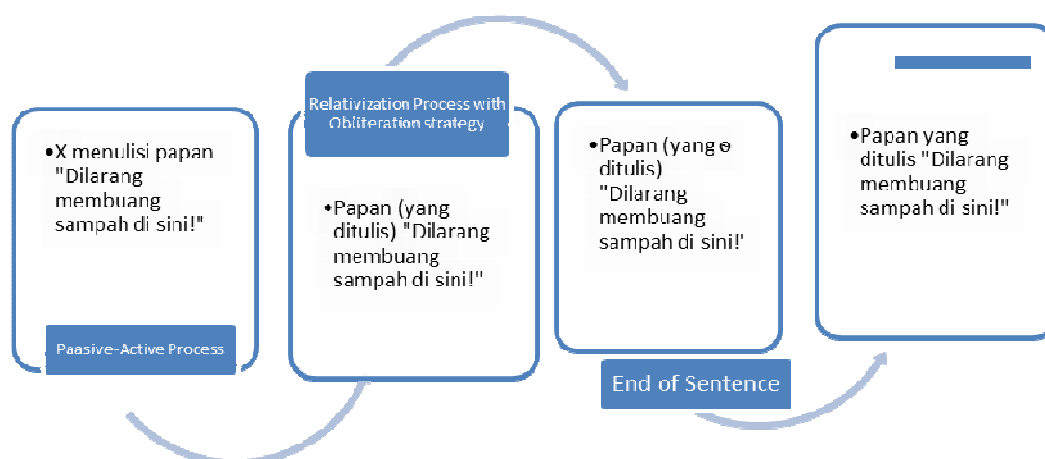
•X menulisi papan "Dilarang membuang sampah di sini!"

Paasive-Active Process

Relativization Process with Obliteration strategy

•Papan (yang ditulis) "Dilarang membuang sampah di sini!"

•Papan (yang ø ditulis) "Dilarang membuang sampah di sini!'

End of Sentence

•Papan yang ditulis "Dilarang membuang sampah di sini!"